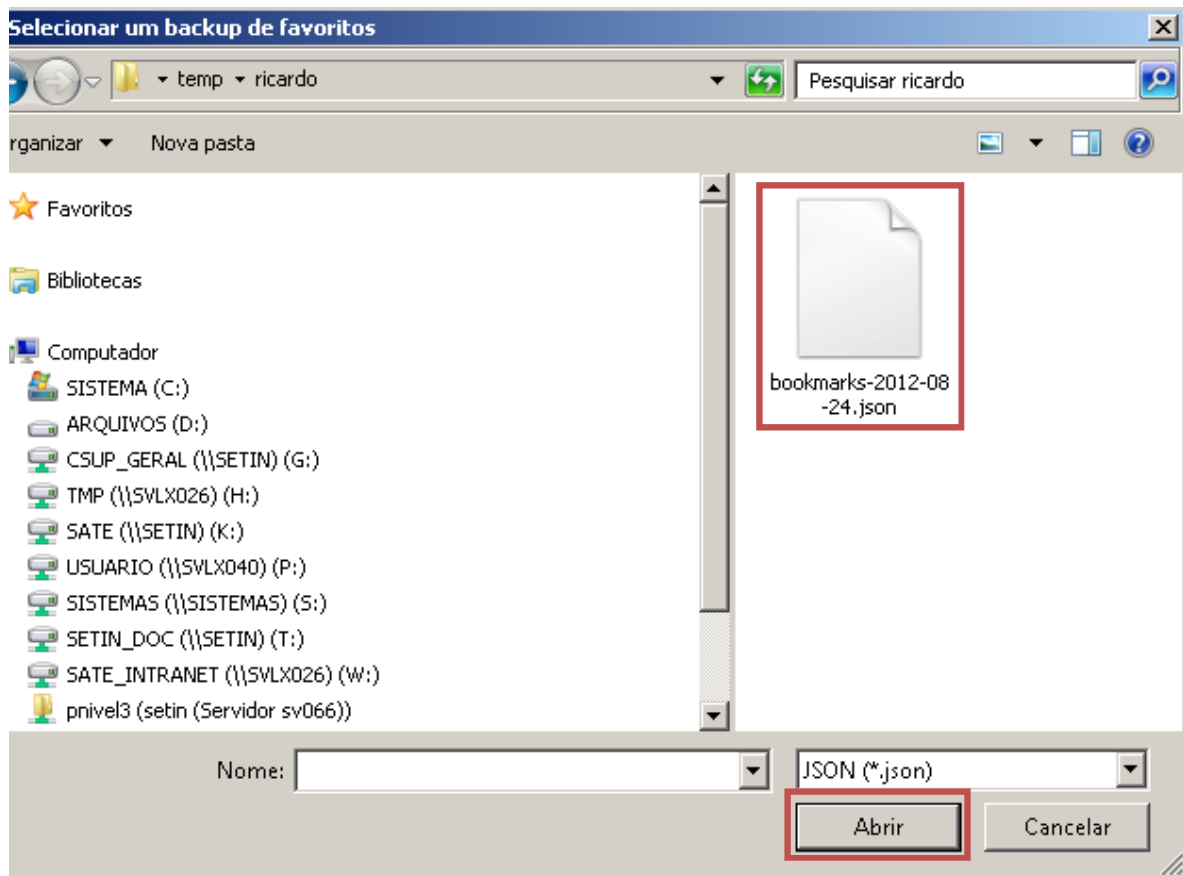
Selecionar um backup de favoritos

temp ▸ ricardo

Pesquisar ricardo

rganizar ▾ Nova pasta

Favoritos

Bibliotecas

Computador
SISTEMA (C:)
ARQUIVOS (D:)
CSUP_GERAL (\\SETIN) (G:)
TMP (\\SVLX026) (H:)
SATE (\\SETIN) (K:)
USUARIO (\\SVLX040) (P:)
SISTEMAS (\\SISTEMAS) (S:)
SETIN_DOC (\\SETIN) (T:)
SATE_INTRANET (\\SVLX026) (W:)
pnivel3 (setin (Servidor sv066))

bookmarks-2012-08-24.json

Nome:

JSON (*.json)

Abrir

Cancelar